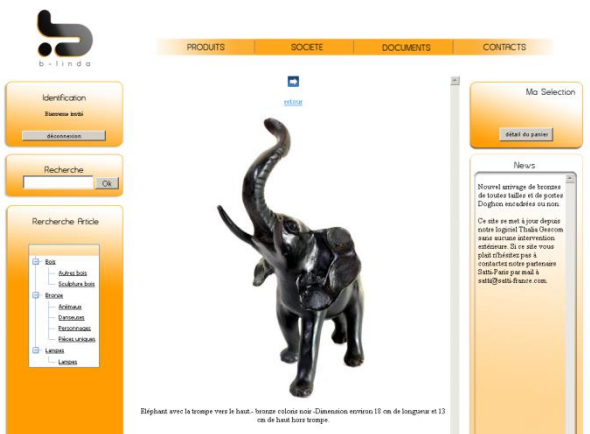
b-linda

PRODUITS
SOCIETE
DOCUMENTS
CONTACTS

Identification
Bienvenue invité
déconnexion

Recherche
Ok

Recherche Article
Bois
Autres bois
Sculpture bois
Bronze
Animaux
Danseuses
Personnages
Pièces uniques
Lampes
Lampes

retour

Eléphant avec la trompe vers le haut.- bronze coloris noir -Dimension environ 18 cm de longueur et 13 cm de haut hors trompe.

Ma Selection
détail du panier

News
Nouvel arrivage de bronzes de toutes tailles et de portes Doghon encadrées ou non.

Ce site se met à jour depuis notre logiciel Thalia Gescom sans aucune intervention extérieure. Si ce site vous plaît n'hésitez pas à contacter notre partenaire Satti-Paris par mail à satti@satti-france.com.